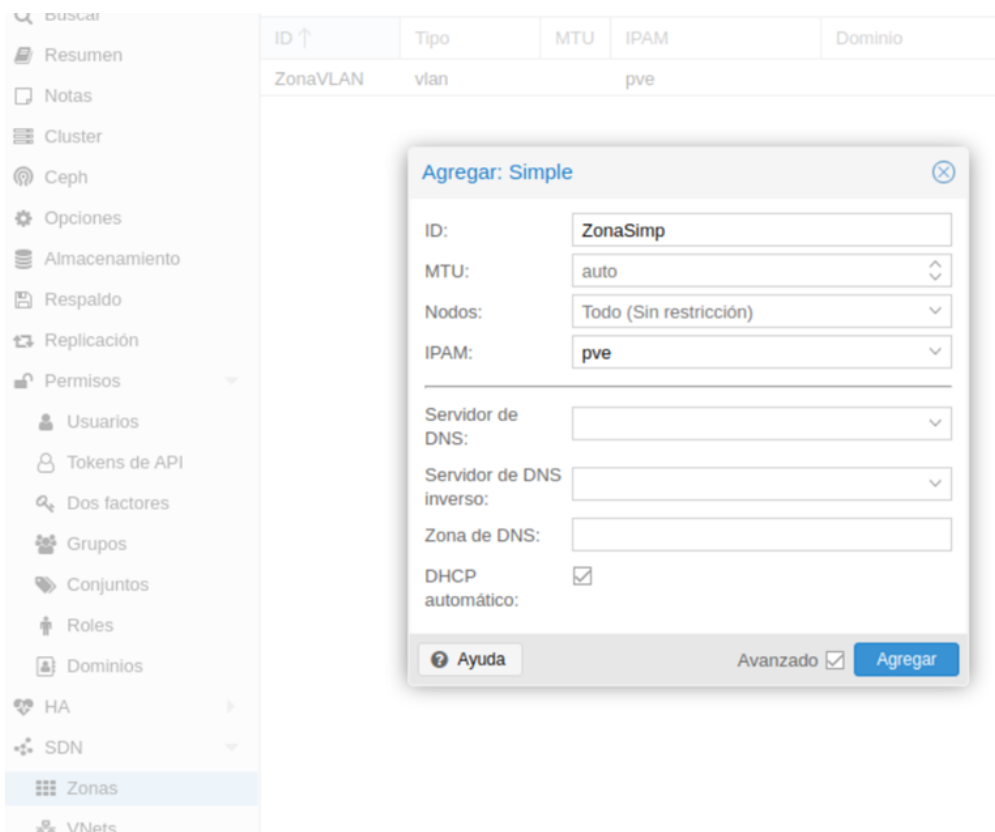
Buscar
Resumen
Notas
Cluster
Ceph
Opciones
Almacenamiento
Respaldo
Replicación
Permisos
Usuarios
Tokens de API
Dos factores
Grupos
Conjuntos
Roles
Dominios
HA
SDN
Zonas
VNets

| ID ↑ | Tipo | MTU | IPAM | Dominio |
|---|---|---|---|---|
| ZonaVLAN | vlan | | pve | |

Agregar: Simple

ID: ZonaSimp
MTU: auto
Nodos: Todo (Sin restricción)
IPAM: pve

Servidor de DNS:
Servidor de DNS inverso:
Zona de DNS:
DHCP automático:

Ayuda
Avanzado
Agregar